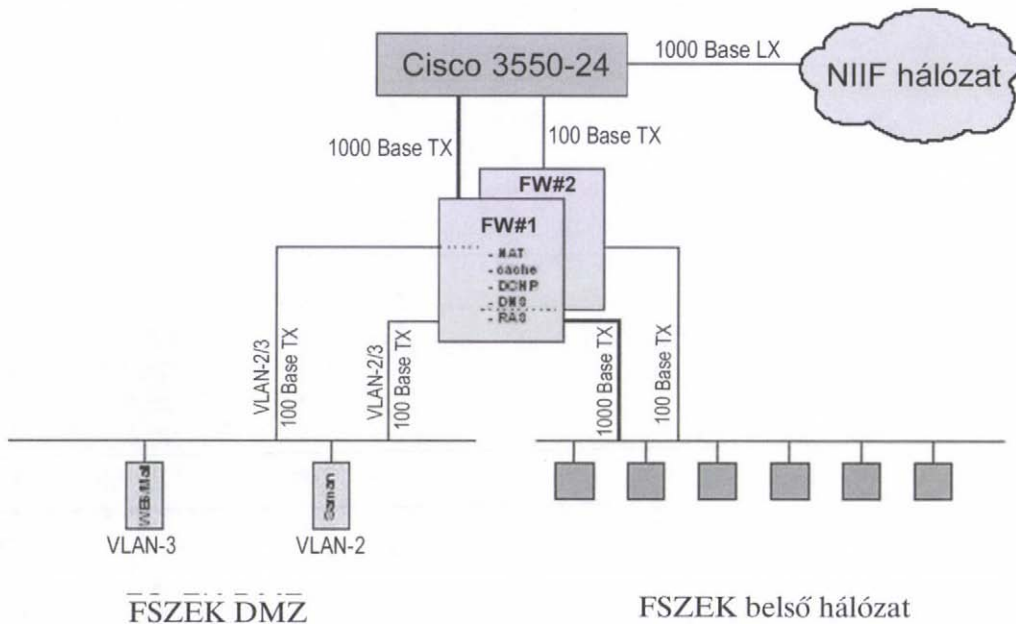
Cisco 3550-24

1000 Base LX

NIIF hálózat

1000 Base TX

100 Base TX

FW#2

FW#1

- NAT
- cache
- DCHP
- DNS
- RAS

VLAN-2/3
100 Base TX

VLAN-2/3
100 Base TX

1000 Base TX

100 Base TX

WEB/Mail

Szerver

VLAN-3

VLAN-2

FSZEK DMZ

FSZEK belső hálózat